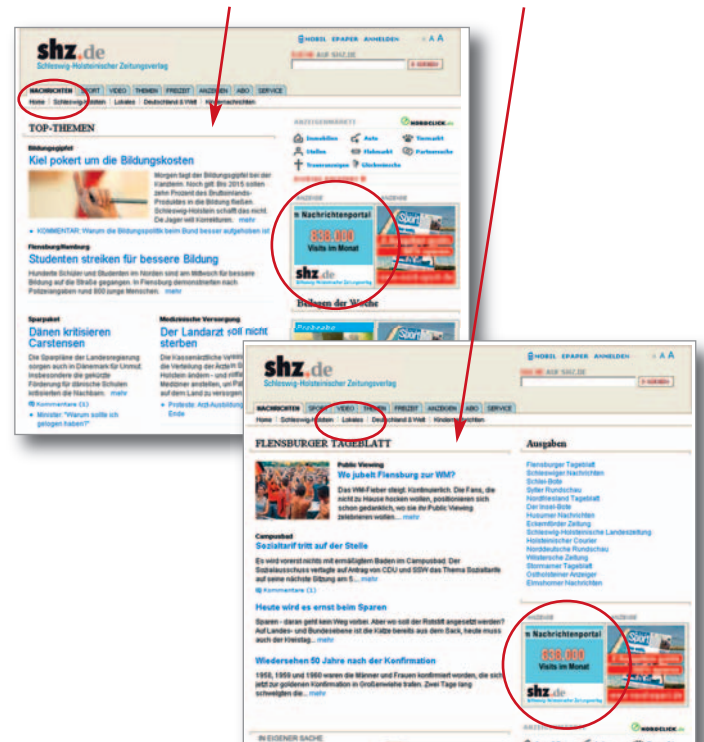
shz.de
Schleswig-Holsteinischer Zeitungsverlag

MOBIL EPAPER ANMELDEN A A A

AUF SHZ.DE SUCHEN

NACHRICHTEN SPORT VIDEO THEMEN FREIZEIT ANZEIGEN ABO SERVICE

Home Schleswig-Holstein Lokales Deutschland & Welt Kindernachrichten

TOP-THEMEN

Bildungsgipfel
Kiel pokert um die Bildungskosten

Morgen tagt der Bildungsgipfel bei der Kanzlerin. Noch gilt: Bis 2015 sollen zehn Prozent des Bruttoinlands-Produktes in die Bildung fließen. Schleswig-Holstein schafft das nicht. Die Jager will konkretum... mehr

KOMMENTAR: "Warum die Bildungspolitik beim Bund besser aufgehoben ist"

Flensburg/Hamburg
Studenten streiken für bessere Bildung

Hunderte Schüler und Studenten im Norden sind am Mittwoch für bessere Bildung auf die Straße gegangen. In Flensburg demonstrierten nach Polizeiangaben rund 800 junge Menschen. mehr

Sparpaket
Dänen kritisieren Carstensen

Die Sparpläne der Landesregierung sorgen auch in Dänemark für Unmut. Insbesondere die gekürzte Förderung für dänische Schulen erbitterten die Nachbarn. mehr

Kommentare (1)
Minister: "Warum sollte ich gelogen haben?"

Medizinische Versorgung
Der Landarzt soll nicht sterben

Die Kassenärztliche Vereinigung will die Verteilung der Ärzte in Schleswig-Holstein ändern - und mehr Mediziner anstellen, um Patienten auf dem Land zu versorgen. mehr

Proteste: Arzt-Ausbildung Ende

ANZEIGENMÄRKTE NORDCLICK.de
Immobilien Auto Tiermarkt
Stellen Flohmarkt Partnersuche
Traueranzeigen Glückwünsche

ANZEIGE
Nachrichtenportal
838.000
Visits im Monat
shz.de

Beilagen der Woche

shz.de
Schleswig-Holsteinischer Zeitungsverlag

MOBIL EPAPER ANMELDEN A A A

AUF SHZ.DE SUCHEN

NACHRICHTEN SPORT VIDEO THEMEN FREIZEIT ANZEIGEN ABO SERVICE

Home Schleswig-Holstein Lokales Deutschland & Welt Kindernachrichten

FLENSBURGER TAGEBLATT

Public Viewing
Wo jubelt Flensburg zur WM?

Das WM-Fieber steigt. Kontinuierlich. Die Fans, die nicht zu Hause hocken wollen, positionieren sich schon gedanklich, wo sie die Public Viewing zelebrieren wollen... mehr

Campusbad
Sozialtarif tritt auf der Stelle

Es wird vorerst nichts mit ermäßigten Baden im Campusbad. Der Sozialausschuss vertagte auf Antrag von CDU und SSW das Thema Sozialtarife auf seine nächste Sitzung am 5.... mehr

Kommentare (1)

Heute wird es ernst beim Sparen

Sparen - daran geht kein Weg vorbei. Aber wo soll der Rotstift angesetzt werden? Auf Landes- und Bundesebene ist die Katze bereits aus dem Sack, heute muss auch der Kreistag... mehr

Wiedersehen 50 Jahre nach der Konfirmation

1950, 1959 und 1960 waren die Männer und Frauen konfirmiert worden, die sich jetzt zur goldenen Konfirmation in Großenwiehe trafen. Zwei Tage lang schwelgten die... mehr

IN EIGENER SACHE

Ausgaben
Flensburger Tageblatt
Schleswiger Nachrichten
Schlei-Bote
Sylter Rundschau
Nordfriesland Tageblatt
Der Insel-Bote
Husumer Nachrichten
Eckernförder Zeitung
Schleswig-Holsteinische Landeszeitung
Holsteinischer Courier
Norddeutsche Rundschau
Wilstersche Zeitung
Stormarner Tageblatt
Ostholsteiner Anzeiger
Elmshorner Nachrichten

ANZEIGE
Nachrichtenportal
838.000
Visits im Monat
shz.de

NORDCLICK.de